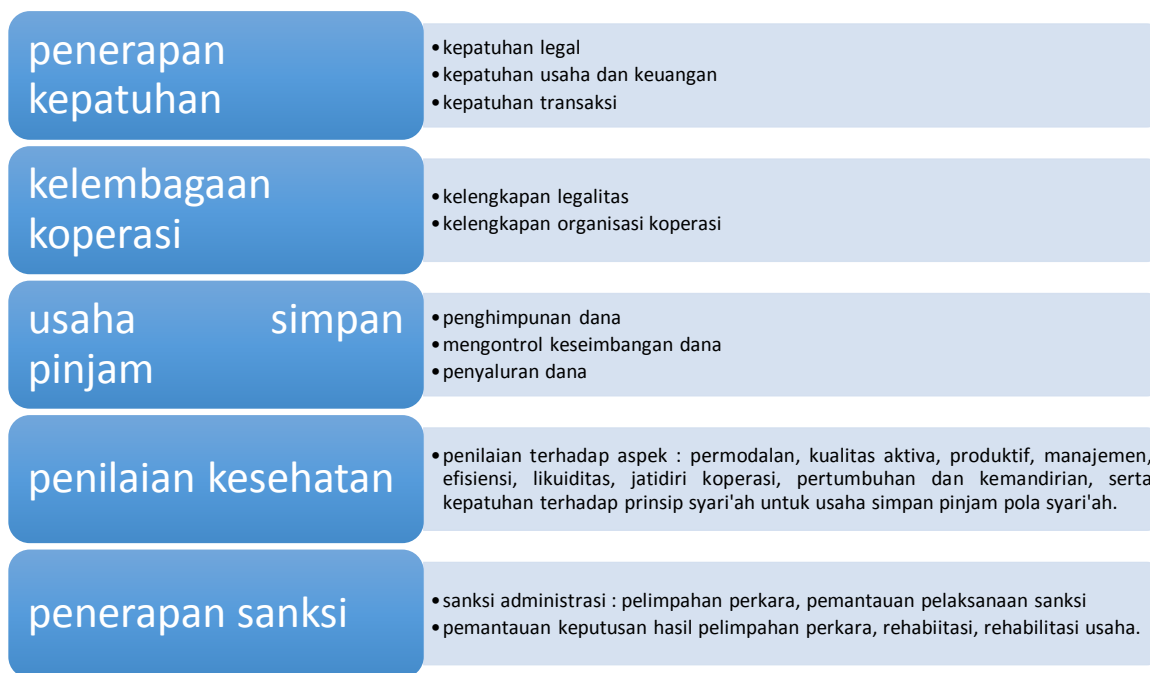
penerapan kepatuhan

- kepatuhan legal
- kepatuhan usaha dan keuangan
- kepatuhan transaksi

kelembagaan koperasi

- kelengkapan legalitas
- kelengkapan organisasi koperasi

usaha simpan pinjam

- penghimpunan dana
- mengontrol keseimbangan dana
- penyaluran dana

penilaian kesehatan

- penilaian terhadap aspek : permodalan, kualitas aktiva, produktif, manajemen, efisiensi, likuiditas, jatidiri koperasi, pertumbuhan dan kemandirian, serta kepatuhan terhadap prinsip syari'ah untuk usaha simpan pinjam pola syari'ah.

penerapan sanksi

- sanksi administrasi : pelimpahan perkara, pemantauan pelaksanaan sanksi
- pemantauan keputusan hasil pelimpahan perkara, rehabiitasi, rehabilitasi usaha.